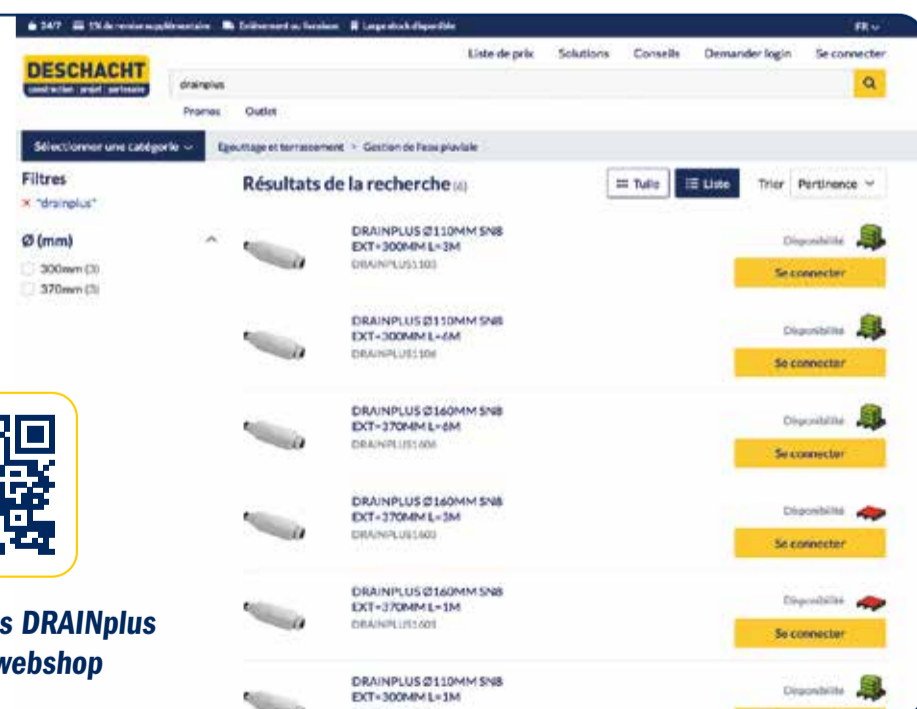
24/7 1% de remise supplémentaire Enlèvement ou livraison Large stock disponible FR

DESCHACHT construction | projet | partenaire

Liste de prix Solutions Conseils Demander login Se connecter

drainplus

Promos Outlet

Sélectionner une catégorie Egouttage et terrassement > Gestion de l'eau pluviale

Filtres
× "drainplus"

Ø (mm)
300mm (3)
370mm (3)

Résultats de la recherche (6)

Tuile Liste Trier Pertinence

DRAINPLUS Ø110MM SN8 EXT=300MM L=3M
DRAINPLUS1103
Disponibilité
Se connecter

DRAINPLUS Ø110MM SN8 EXT=300MM L=6M
DRAINPLUS1106
Disponibilité
Se connecter

DRAINPLUS Ø160MM SN8 EXT=370MM L=6M
DRAINPLUS1606
Disponibilité
Se connecter

DRAINPLUS Ø160MM SN8 EXT=370MM L=3M
DRAINPLUS1603
Disponibilité
Se connecter

DRAINPLUS Ø160MM SN8 EXT=370MM L=1M
DRAINPLUS1601
Disponibilité
Se connecter

DRAINPLUS Ø110MM SN8 EXT=300MM L=1M
Disponibilité

s DRAINplus
webshop